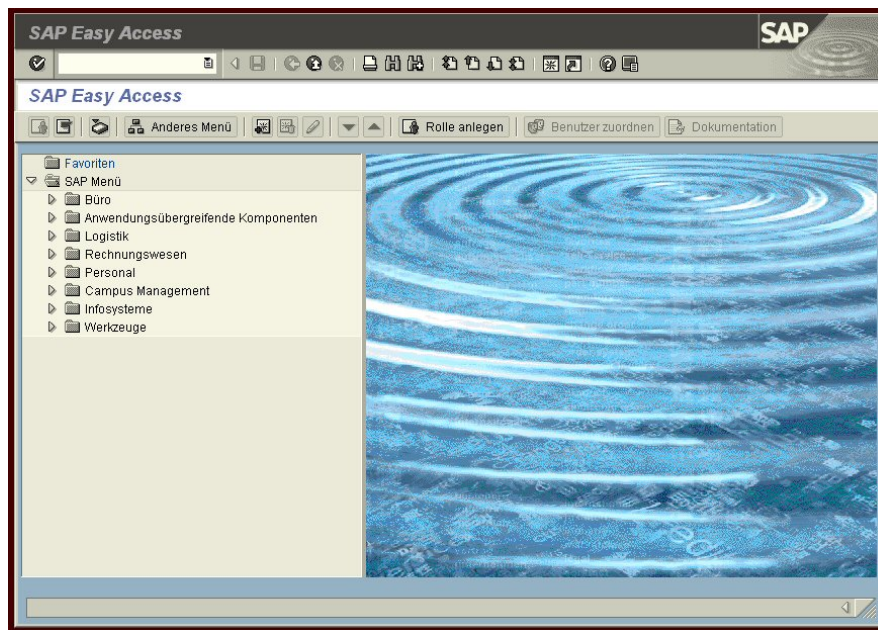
SAP Easy Access

SAP

SAP Easy Access

Anderes Menü

Rolle anlegen

Benutzer zuordnen

Dokumentation

Favoriten
SAP Menü
Büro
Anwendungsübergreifende Komponenten
Logistik
Rechnungswesen
Personal
Campus Management
Infosysteme
Werkzeuge